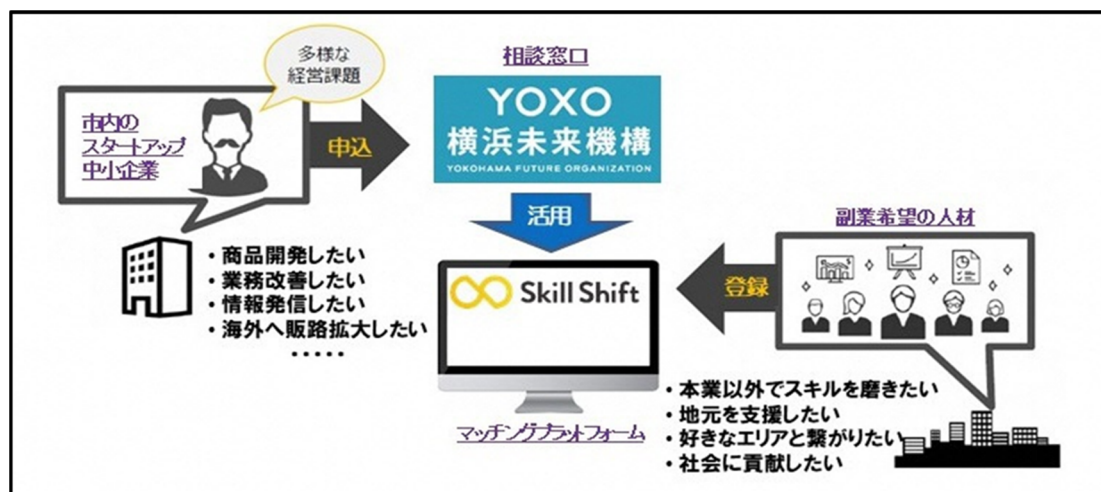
多様な経営課題

市内のスタートアップ中小企業

申込

相談窓口

YOXO
横浜未来機構
YOKOHAMA FUTURE ORGANIZATION

活用

副業希望の人材

・商品開発したい
・業務改善したい
・情報発信したい
・海外へ販路拡大したい
・・・・・

Skill Shift

登録

マッチングプラットフォーム

・本業以外でスキルを磨きたい
・地元を支援したい
・好きなエリアと繋がりたい
・社会に貢献したい